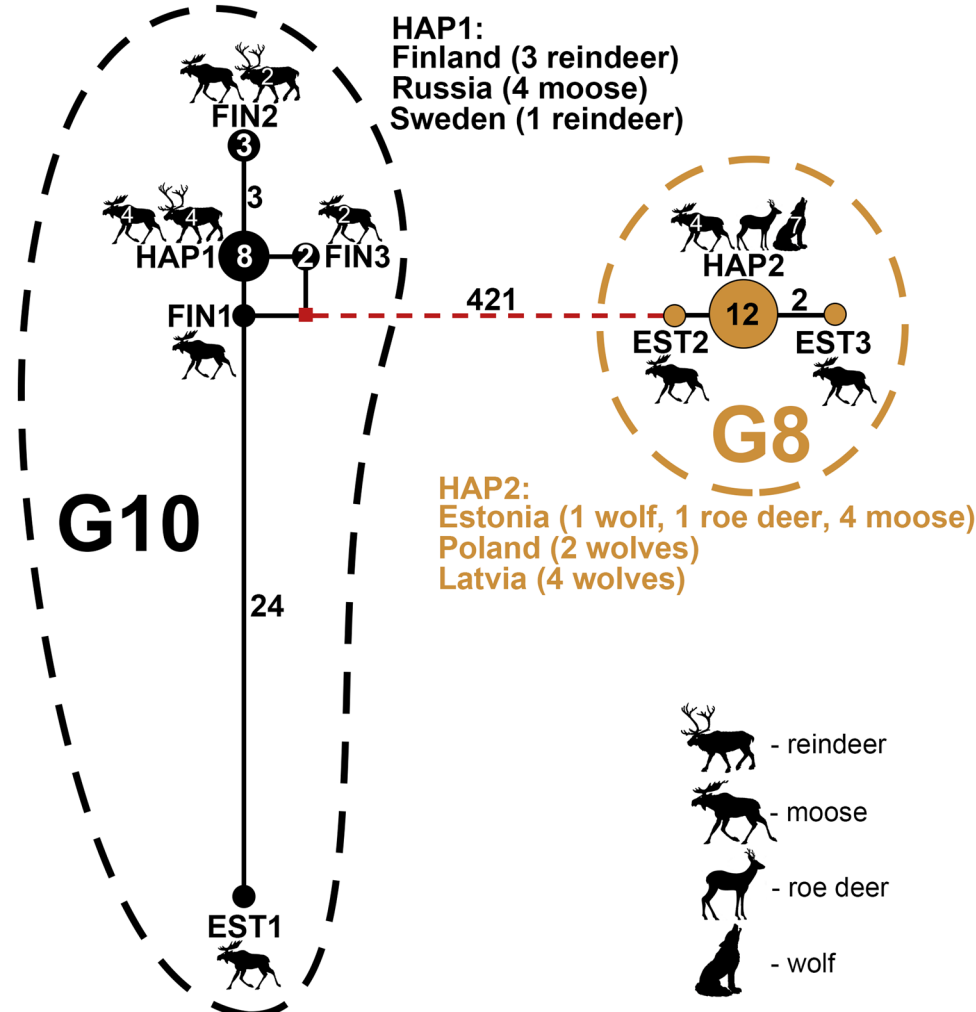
HAP1:
Finland (3 reindeer)
Russia (4 moose)
Sweden (1 reindeer)

2
FIN2
3
3
4 4
HAP1 8
2
2 FIN3
FIN1
421
4 7
HAP2
12
2
EST2
EST3
G8

HAP2:
Estonia (1 wolf, 1 roe deer, 4 moose)
Poland (2 wolves)
Latvia (4 wolves)

G10
24
EST1

- reindeer
- moose
- roe deer
- wolf